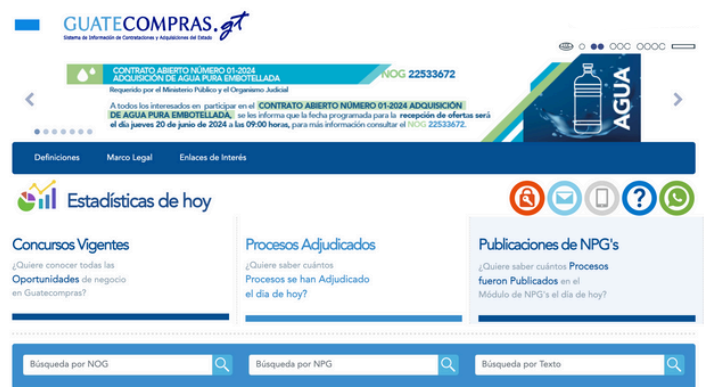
GUATECOMPRAS.gt
Sistema de Información de Contrataciones y Adquisiciones del Estado

CONTRATO ABIERTO NÚMERO 01-2024
ADQUISICIÓN DE AGUA PURA EMBOTELLADA
NOG 22533672
Requerido por el Ministerio Público y el Organismo Judicial

A todos los interesados en participar en el CONTRATO ABIERTO NÚMERO 01-2024 ADQUISICIÓN DE AGUA PURA EMBOTELLADA, se les informa que la fecha programada para la recepción de ofertas será el día jueves 20 de junio de 2024 a las 09:00 horas, para más información consultar el NOG 22533672.

AGUA

Definiciones Marco Legal Enlaces de Interés

Estadísticas de hoy

Concursos Vigentes
¿Quiere conocer todas las Oportunidades de negocio en Guatecompras?

Procesos Adjudicados
¿Quiere saber cuántos Procesos se han Adjudicado el día de hoy?

Publicaciones de NPG's
¿Quiere saber cuántos Procesos fueron Publicados en el Módulo de NPG's el día de hoy?

Búsqueda por NOG
Búsqueda por NPG
Búsqueda por Texto